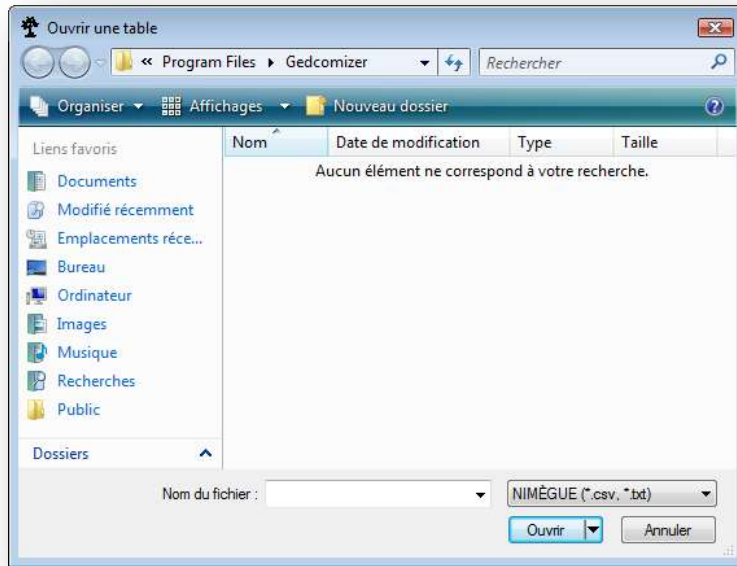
Ouvrir une table

« Program Files ▸ Gedcomizer

Rechercher

Organiser ▾ Affichages ▾ Nouveau dossier

Liens favoris

Documents

Modifié récemment

Emplacements réce...

Bureau

Ordinateur

Images

Musique

Recherches

Public

Dossiers

| Nom | Date de modification | Type | Taille |
|---|---|---|---|

Aucun élément ne correspond à votre recherche.

Nom du fichier :

NIMÈGUE (*.csv, *.txt)

Ouvrir

Annuler